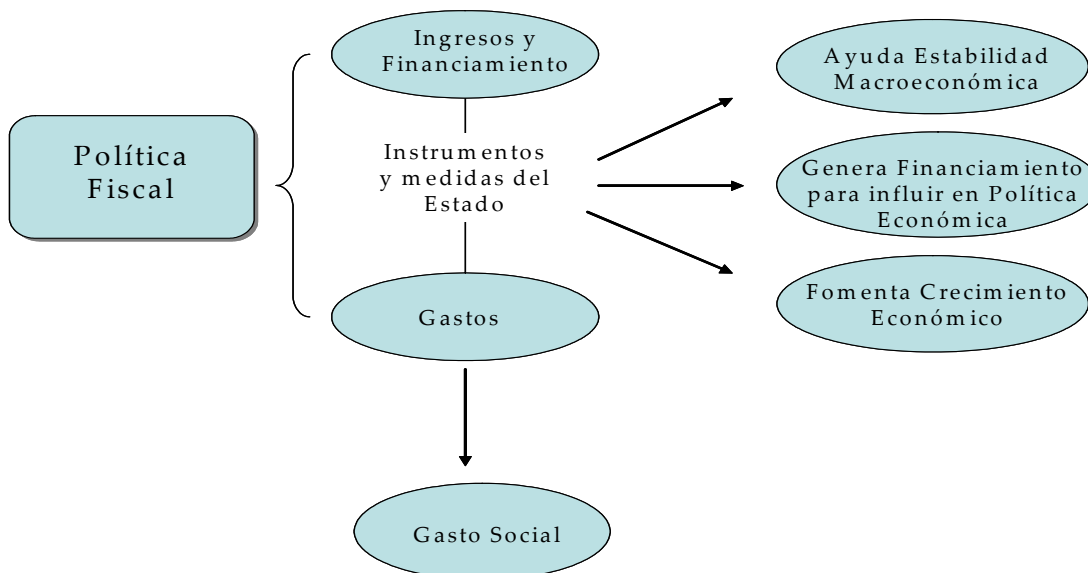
Política Fiscal

Ingresos y Financiamiento

Instrumentos y medidas del Estado

Gastos

Ayuda Estabilidad Macroeconómica

Genera Financiamiento para influir en Política Económica

Fomenta Crecimiento Económico

Gasto Social